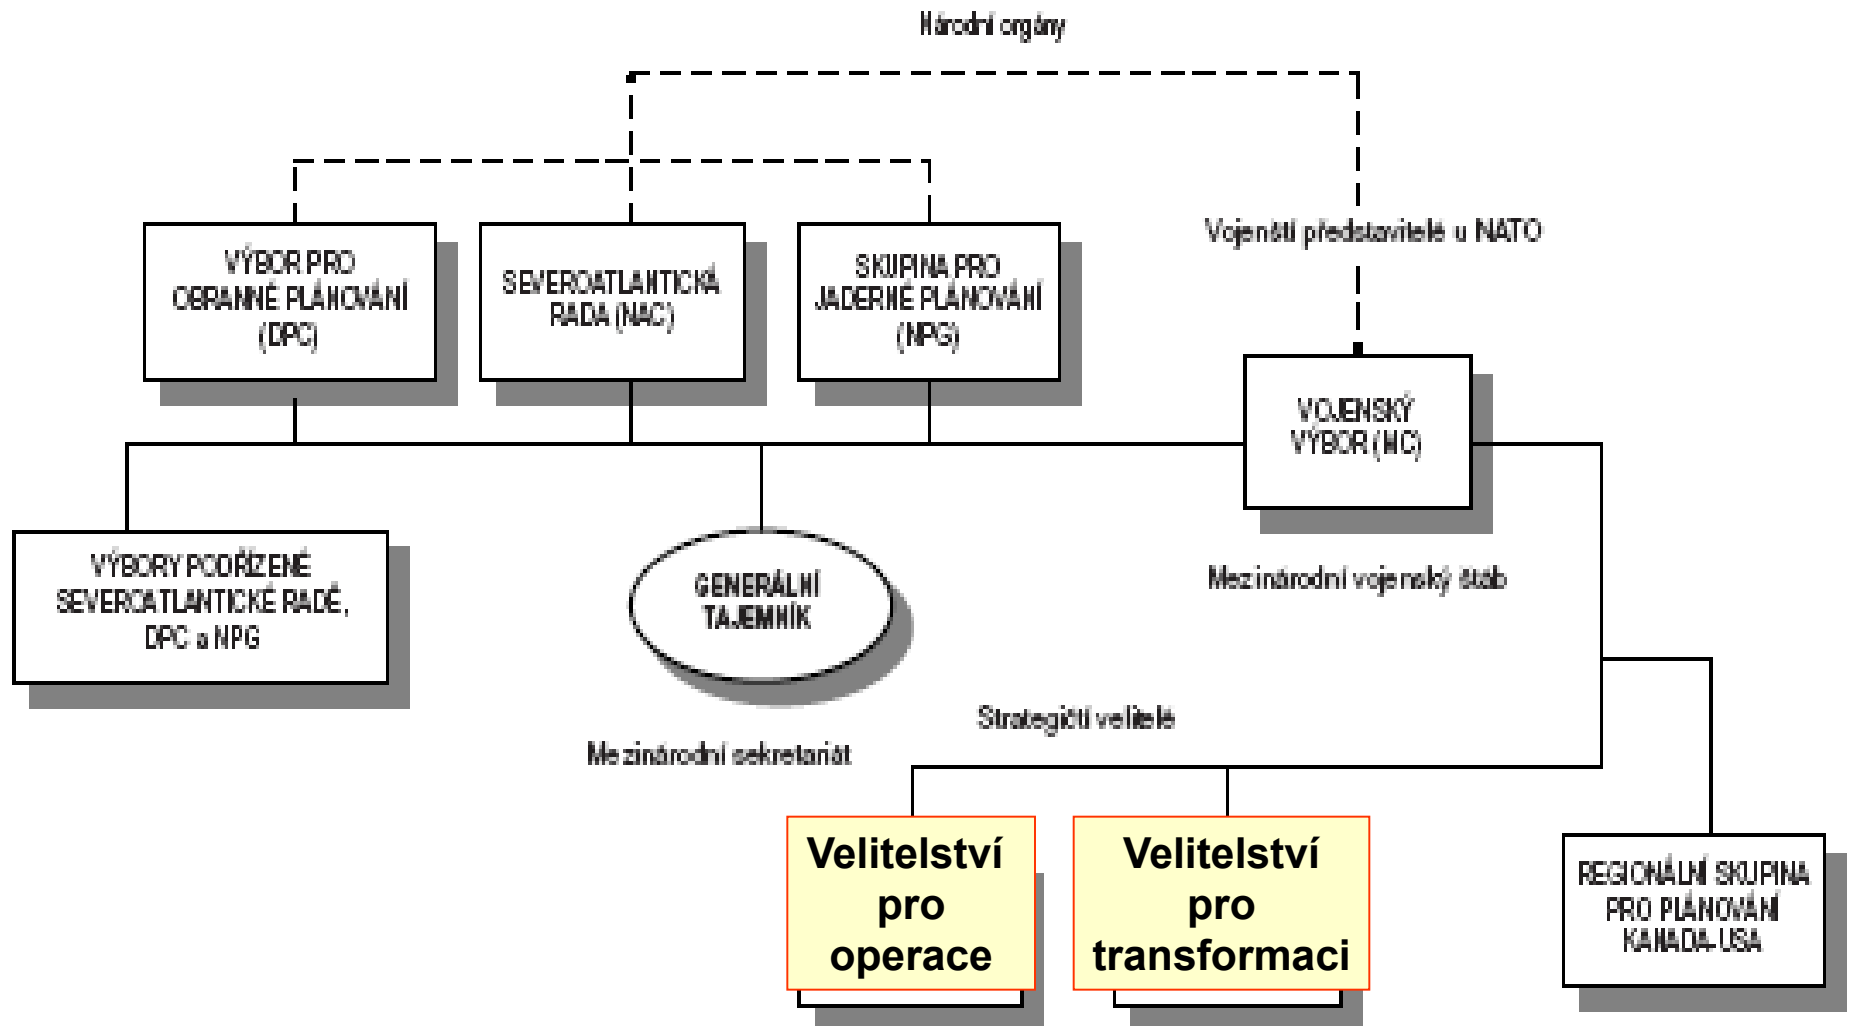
Národní orgány

VÝBOR PRO OBRANNÉ PLÁNOVÁNÍ (DPC)

SEVEROATLANTICKÁ RADA (NAC)

SKUPINA PRO JADERNÉ PLÁNOVÁNÍ (NPG)

Vojenští představitelé u NATO

VOJENSKÝ VÝBOR (MC)

VÝBORY PODŘÍZENÉ SEVEROATLANTICKÉ RADĚ, DPC a NPG

GENERÁLNÍ TAJEMNÍK

Mezinárodní vojenský štáb

Strategičtí velitelé

Mezinárodní sekretariát

Velitelství pro operace

Velitelství pro transformaci

REGIONÁLNÍ SKUPINA PRO PLÁNOVÁNÍ KANADA-USA